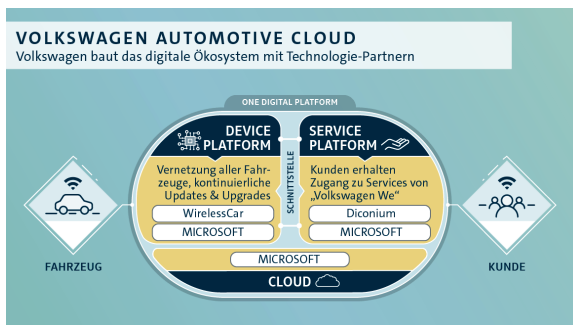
VOLKSWAGEN AUTOMOTIVE CLOUD
Volkswagen baut das digitale Ökosystem mit Technologie-Partnern

ONE DIGITAL PLATFORM

DEVICE PLATFORM

Vernetzung aller Fahrzeuge, kontinuierliche Updates & Upgrades

WirelessCar

MICROSOFT

SCHNITTSTELLE

SERVICE PLATFORM

Kunden erhalten Zugang zu Services von „Volkswagen We"

Diconium

MICROSOFT

MICROSOFT

CLOUD

FAHRZEUG

KUNDE